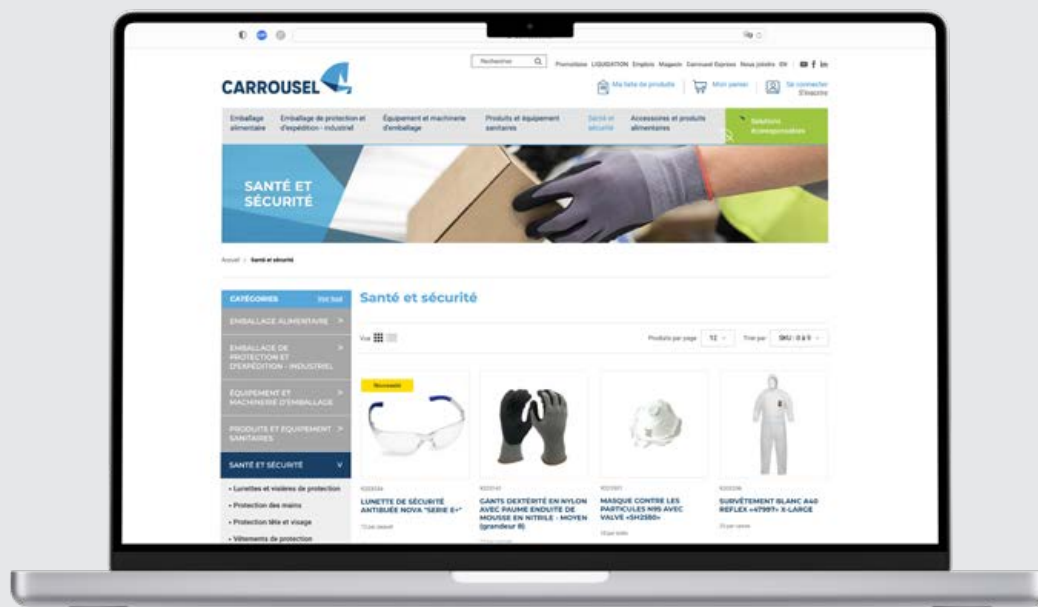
Rechercher

Promotions LIQUIDATION Emplois Magasin Carrousel Express Nous joindre EN

CARROUSEL

Ma liste de produits | Mon panier | Se connecter S'inscrire

Emballage alimentaire | Emballage de protection et d'expédition - industriel | Équipement et machinerie d'emballage | Produits et équipement sanitaires | Santé et sécurité | Accessoires et produits alimentaires | Solutions écoresponsables

SANTÉ ET SÉCURITÉ

Accueil > Santé et sécurité

CATÉGORIES Voir tout

EMBALLAGE ALIMENTAIRE >

EMBALLAGE DE PROTECTION ET D'EXPÉDITION - INDUSTRIEL >

ÉQUIPEMENT ET MACHINERIE D'EMBALLAGE >

PRODUITS ET ÉQUIPEMENT SANITAIRES >

SANTÉ ET SÉCURITÉ v

• Lunettes et visières de protection

• Protection des mains

• Protection tête et visage

• Vêtements de protection

Santé et sécurité

Vue

Produits par page 12 Trier par SKU : 0 à 9

Nouveauté

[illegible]
LUNETTE DE SÉCURITÉ ANTIBUÉE NOVA "SERIE E+"
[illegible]

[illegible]
GANTS DEXTÉRITÉ EN NYLON AVEC PAUME ENDUITE DE MOUSSE EN NITRILE - MOYEN (grandeur 8)
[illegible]

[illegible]
MASQUE CONTRE LES PARTICULES N95 AVEC VALVE «SH2550»
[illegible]

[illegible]
SURVÊTEMENT BLANC A40 REFLEX «47997» X-LARGE
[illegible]